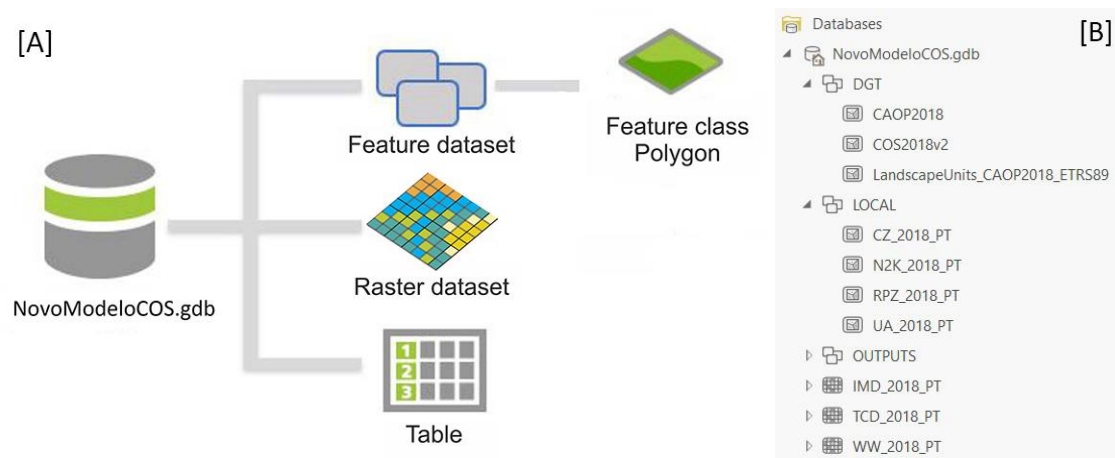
[A]

NovoModeloCOS.gdb

Feature dataset

Feature class Polygon

Raster dataset

Table

1
2
3

Databases

[B]

NovoModeloCOS.gdb

DGT

CAOP2018

COS2018v2

LandscapeUnits_CAOP2018_ETRS89

LOCAL

CZ_2018_PT

N2K_2018_PT

RPZ_2018_PT

UA_2018_PT

OUTPUTS

IMD_2018_PT

TCD_2018_PT

WW_2018_PT